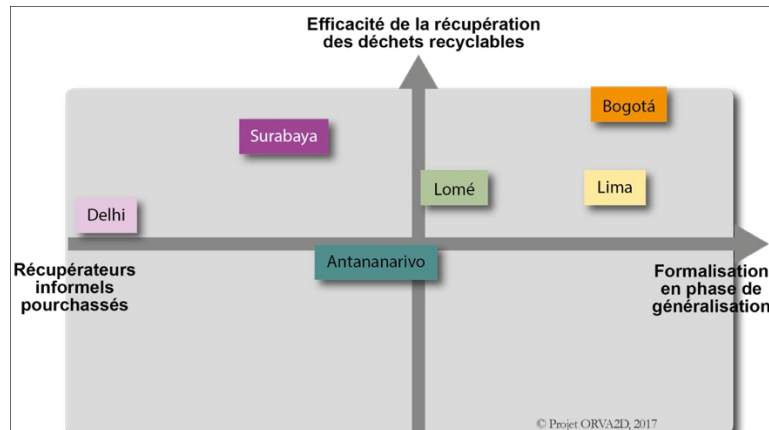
Efficacité de la récupération des déchets recyclables

Bogotá

Surabaya

Lomé

Lima

Delhi

Antananarivo

Récupérateurs informels pourchassés

Formalisation en phase de généralisation

© Projet ORVA2D, 2017